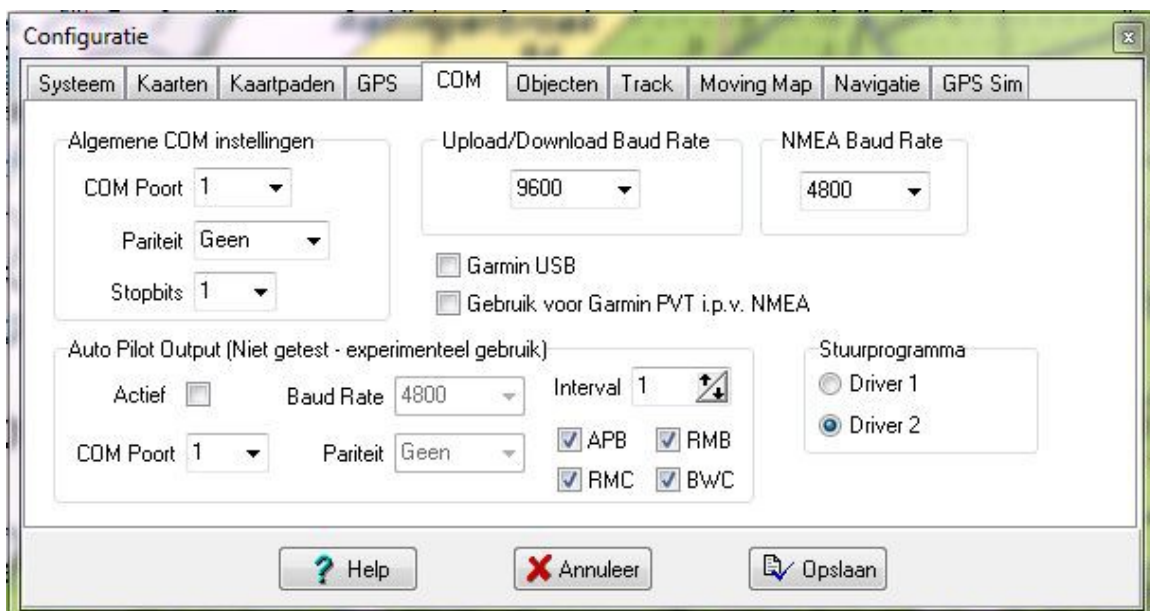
Configuratie

Systeem | Kaarten | Kaartpaden | GPS | COM | Objecten | Track | Moving Map | Navigatie | GPS Sim

Algemene COM instellingen
COM Poort 1
Pariteit Geen
Stopbits 1

Upload/Download Baud Rate
9600

NMEA Baud Rate
4800

Garmin USB
Gebruik voor Garmin PVT i.p.v. NMEA

Auto Pilot Output (Niet getest - experimenteel gebruik)
Actief
Baud Rate 4800
Interval 1
COM Poort 1
Pariteit Geen
APB
RMB
RMC
BWC

Stuurprogramma
Driver 1
Driver 2

Help
Annuleer
Opslaan